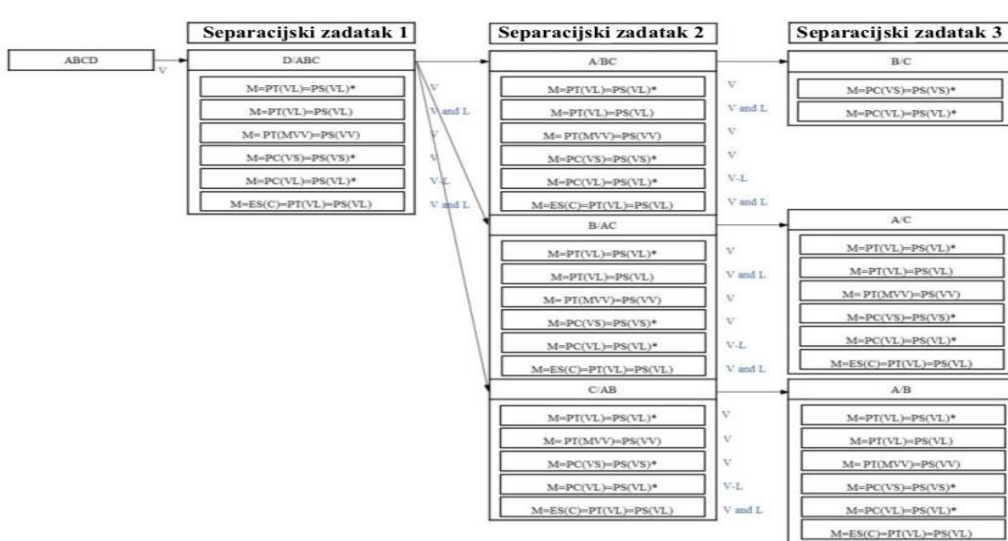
Separacijski zadatak 1

Separacijski zadatak 2

Separacijski zadatak 3

ABCD

V

D/ABC

M=PT(VL)=PS(VL)*
V
M=PT(VL)=PS(VL)
V and L
M= PT(MVV)=PS(VV)
V
M=PC(VS)=PS(VS)*
V
M=PC(VL)=PS(VL)*
V-L
M=ES(C)=PT(VL)=PS(VL)
V and L

A/BC

M=PT(VL)=PS(VL)*
V
M=PT(VL)=PS(VL)
V and L
M= PT(MVV)=PS(VV)
V
M=PC(VS)=PS(VS)*
V
M=PC(VL)=PS(VL)*
V-L
M=ES(C)=PT(VL)=PS(VL)
V and L

B/AC

M=PT(VL)=PS(VL)*
V
M=PT(VL)=PS(VL)
V and L
M= PT(MVV)=PS(VV)
V
M=PC(VS)=PS(VS)*
V
M=PC(VL)=PS(VL)*
V-L
M=ES(C)=PT(VL)=PS(VL)
V and L

C/AB

M=PT(VL)=PS(VL)*
V
M= PT(MVV)=PS(VV)
V
M=PC(VS)=PS(VS)*
V
M=PC(VL)=PS(VL)*
V-L
M=ES(C)=PT(VL)=PS(VL)
V and L

B/C

M=PC(VS)=PS(VS)*
M=PC(VL)=PS(VL)*

A/C

M=PT(VL)=PS(VL)*
M=PT(VL)=PS(VL)
M= PT(MVV)=PS(VV)
M=PC(VS)=PS(VS)*
M=PC(VL)=PS(VL)*
M=ES(C)=PT(VL)=PS(VL)

A/B

M=PT(VL)=PS(VL)*
M=PT(VL)=PS(VL)
M= PT(MVV)=PS(VV)
M=PC(VS)=PS(VS)*
M=PC(VL)=PS(VL)*
M=ES(C)=PT(VL)=PS(VL)